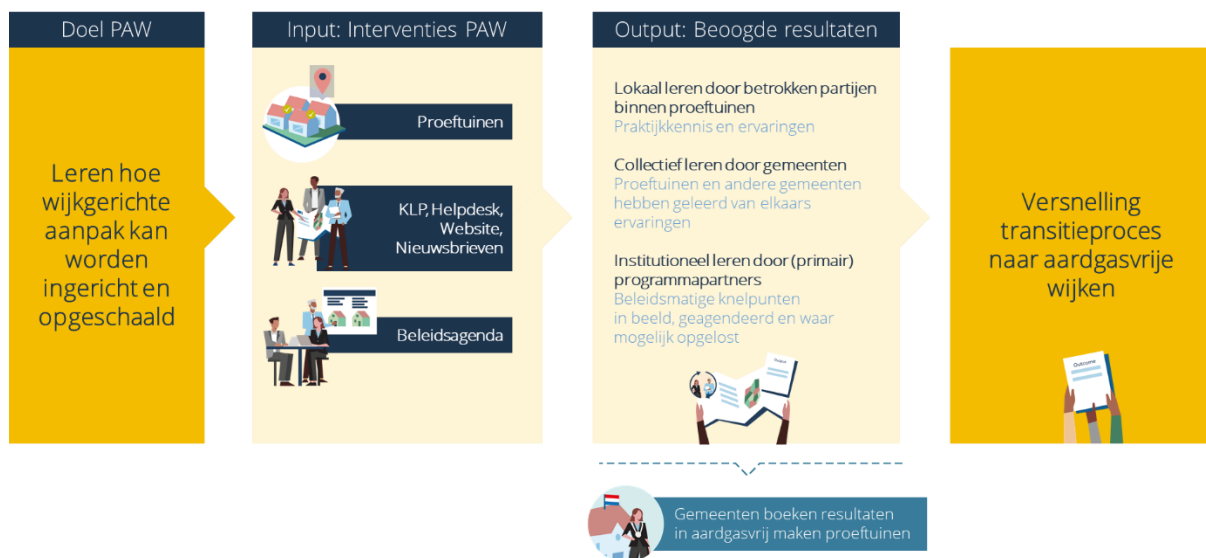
Doel PAW

Leren hoe wijkgerichte aanpak kan worden ingericht en opgeschaald

Input: Interventies PAW

Proeftuinen

KLP, Helpdesk, Website, Nieuwsbrieven

Beleidsagenda

Output: Beoogde resultaten

Lokaal leren door betrokken partijen binnen proeftuinen
Praktijkkennis en ervaringen

Collectief leren door gemeenten
Proeftuinen and andere gemeenten hebben geleerd van elkaars ervaringen

Institutioneel leren door (primair) programmapartners
Beleidsmatige knelpunten in beeld, geagendeerd en waar mogelijk opgelost

Output

Versnelling transitieproces naar aardgasvrije wijken

Outcome

Gemeenten boeken resultaten in aardgasvrij maken proeftuinen